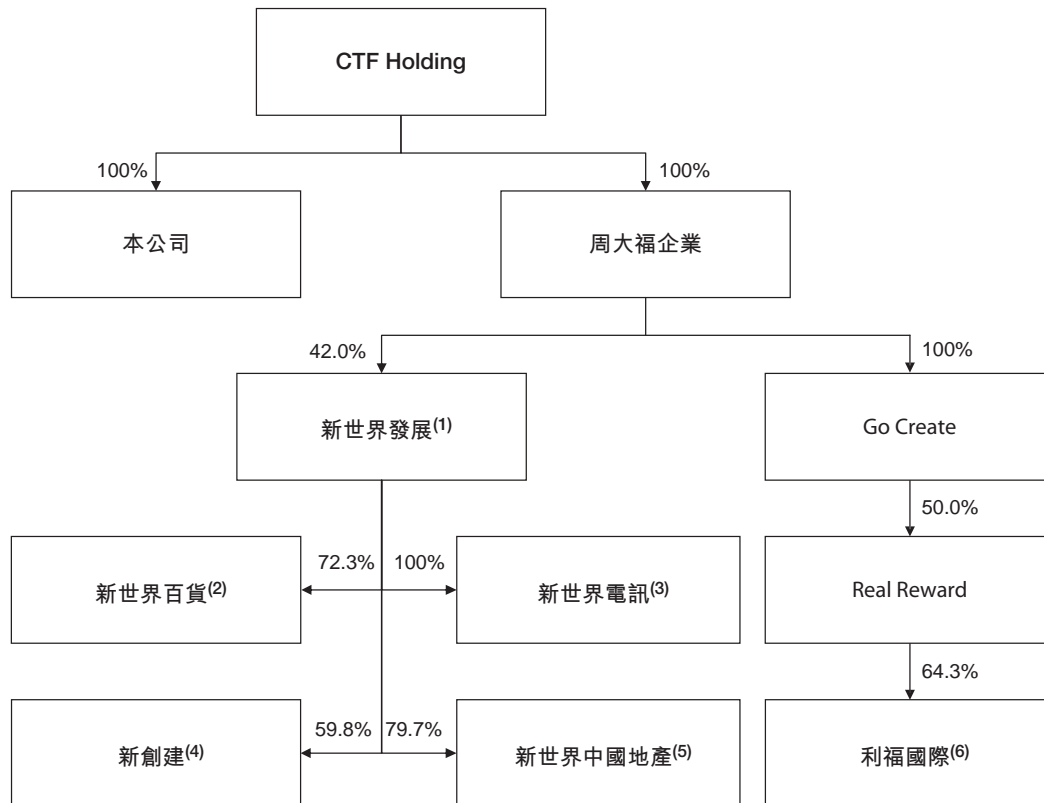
CTF Holding

100%

100%

本公司

周大福企業

42.0%

100%

新世界發展$^{(1)}$

Go Create

50.0%

72.3%

100%

新世界百貨$^{(2)}$

新世界電訊$^{(3)}$

Real Reward

64.3%

59.8%

79.7%

新創建$^{(4)}$

新世界中國地產$^{(5)}$

利福國際$^{(6)}$